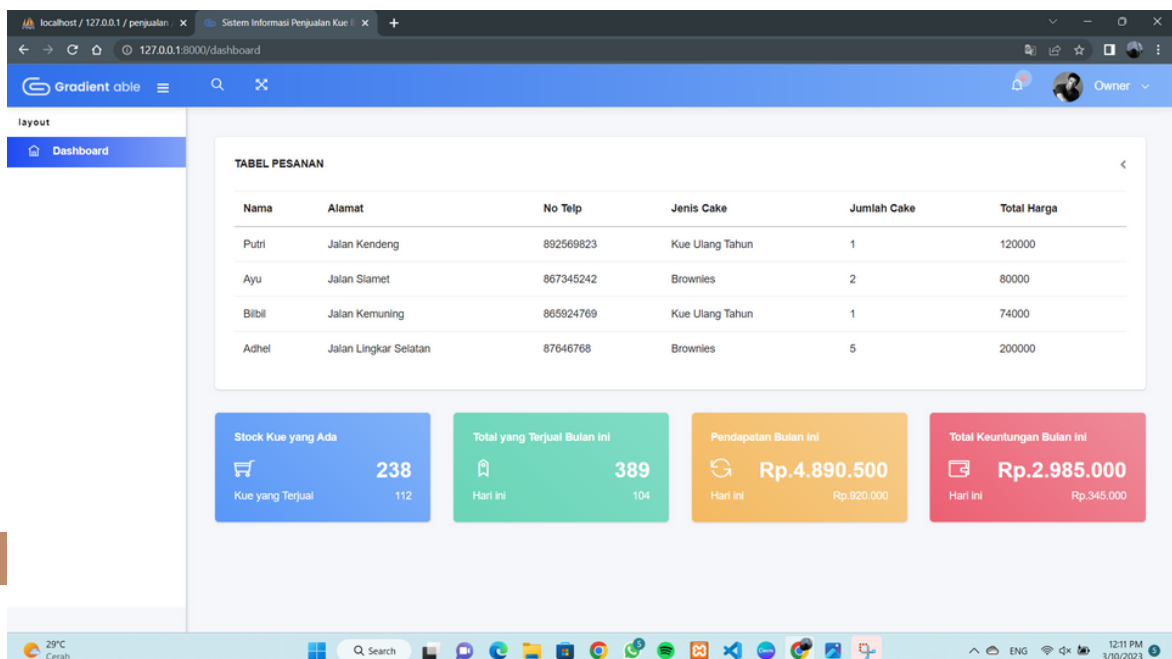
localhost / 127.0.0.1 / penjualan ×
Sistem Informasi Penjualan Kue ×
+

127.0.0.1:8000/dashboard

Gradient able

Owner

layout

Dashboard

TABEL PESANAN

| Nama | Alamat | No Telp | Jenis Cake | Jumlah Cake | Total Harga |
|---|---|---|---|---|---|
| Putri | Jalan Kendeng | 892569823 | Kue Ulang Tahun | 1 | 120000 |
| Ayu | Jalan Slamet | 867345242 | Brownies | 2 | 80000 |
| Bilbil | Jalan Kemuning | 865924769 | Kue Ulang Tahun | 1 | 74000 |
| Adhel | Jalan Lingkar Selatan | 87646768 | Brownies | 5 | 200000 |

Stock Kue yang Ada
238
Kue yang Terjual 112

Total yang Terjual Bulan ini
389
Hari ini 104

Pendapatan Bulan ini
Rp.4.890.500
Hari ini Rp.920.000

Total Keuntungan Bulan ini
Rp.2.985.000
Hari ini Rp.345.000

29°C
Cerah

Search

ENG
12:11 PM
3/10/2023